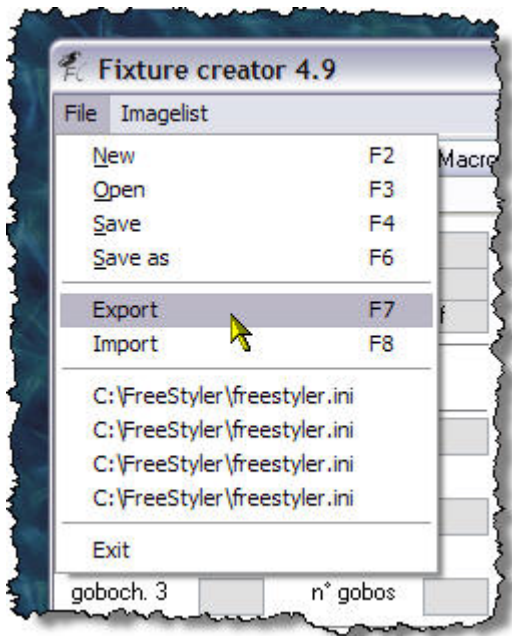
Fixture creator 4.9

File Imagelist

New F2
Open F3
Save F4
Save as F6

Export F7
Import F8

C:\FreeStyler\freestyler.ini
C:\FreeStyler\freestyler.ini
C:\FreeStyler\freestyler.ini
C:\FreeStyler\freestyler.ini

Exit

Macro

f

goboch. 3 n° gobos